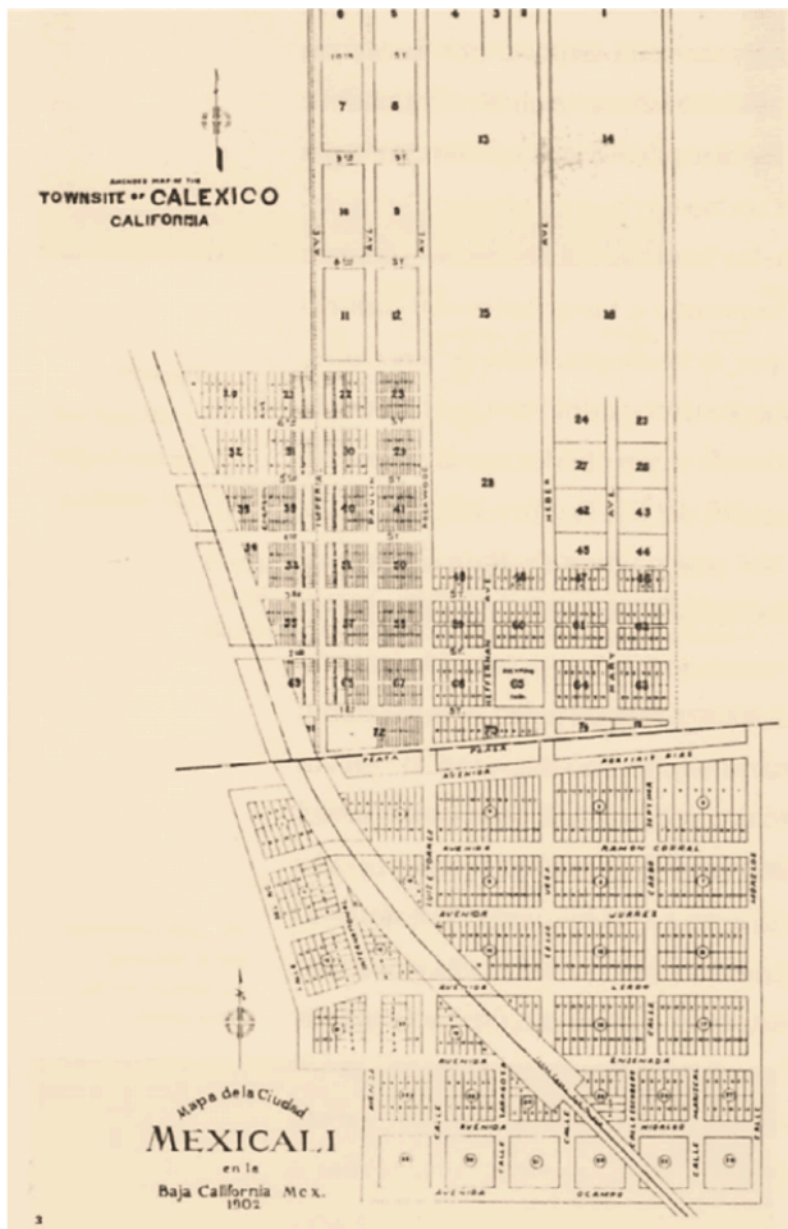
AMENDED MAP OF THE
TOWNSITE OF CALEXICO
CALIFORNIA

6 5 4 3 2 1
7 8 13 14
10 9
11 12 15 16
24 25
27 26
42 43
45 44
30 31 22 23
32 33 20 21
38 39 40 41 28
34 35 36 37 48 58 57 56
59 60 61 62
63 64 65 66 67 68 69
70 71 72 73

AVE
ST
AVE
AVE
ST
ST
ST

PLAZA
AVENIDA
PORFIRIO DIAZ
AVENIDA
RAMON CORRAL
AVENIDA
JUAREZ
AVENIDA
LERDO
AVENIDA
ENSENADA
AVENIDA
MADERO
AVENIDA
OLAMPO
CALLE
CALLE
CALLE
CALLE

Mapa de la Ciudad
MEXICALI
en la
Baja California Mex.
1902

2